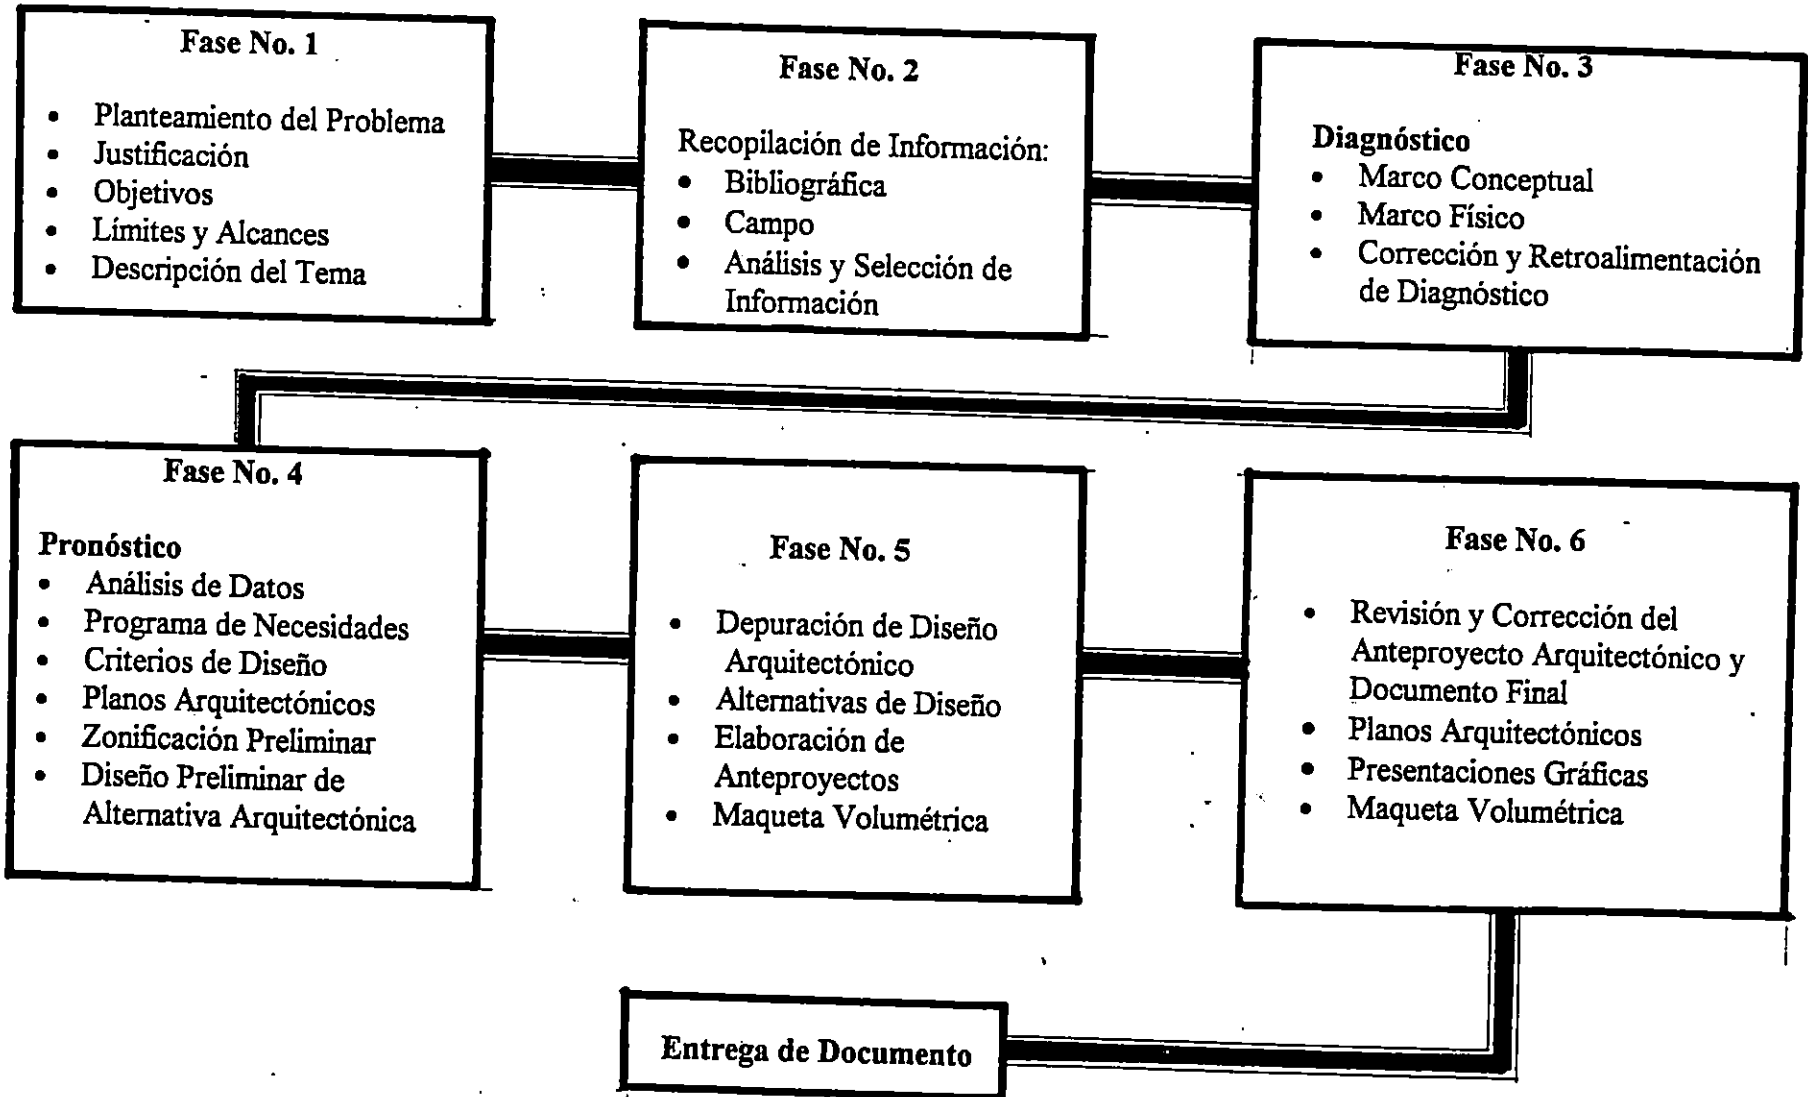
Fase No. 1

• Planteamiento del Problema
• Justificación
• Objetivos
• Límites y Alcances
• Descripción del Tema

Fase No. 2

Recopilación de Información:
• Bibliográfica
• Campo
• Análisis y Selección de Información

Fase No. 3

Diagnóstico
• Marco Conceptual
• Marco Físico
• Corrección y Retroalimentación de Diagnóstico

Fase No. 4

Pronóstico
• Análisis de Datos
• Programa de Necesidades
• Criterios de Diseño
• Planos Arquitectónicos
• Zonificación Preliminar
• Diseño Preliminar de Alternativa Arquitectónica

Fase No. 5

• Depuración de Diseño Arquitectónico
• Alternativas de Diseño
• Elaboración de Anteproyectos
• Maqueta Volumétrica

Fase No. 6

• Revisión y Corrección del Anteproyecto Arquitectónico y Documento Final
• Planos Arquitectónicos
• Presentaciones Gráficas
• Maqueta Volumétrica

Entrega de Documento